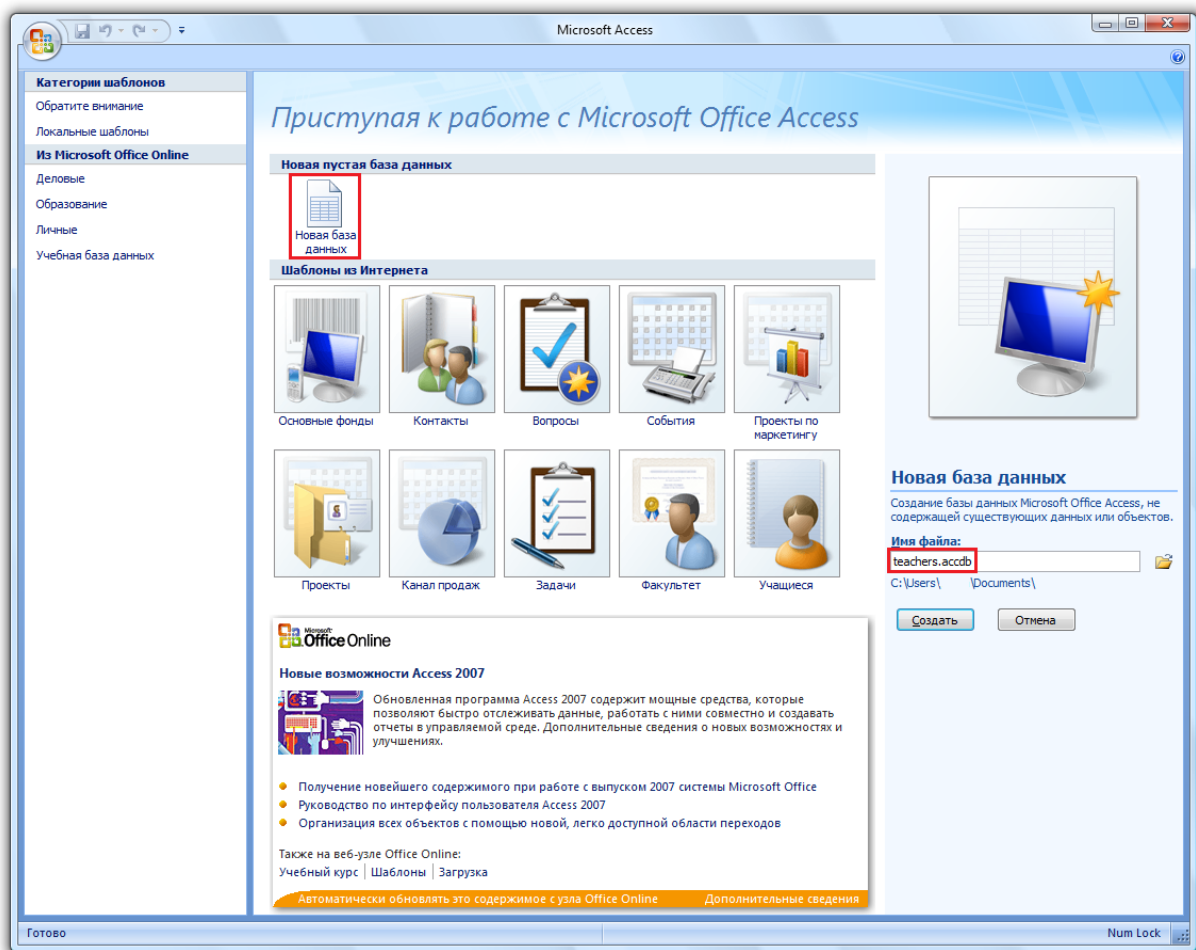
Microsoft Access

Категории шаблонов
Обратите внимание
Локальные шаблоны
Из Microsoft Office Online
Деловые
Образование
Личные
Учебная база данных

Приступая к работе с Microsoft Office Access

Новая пустая база данных
Новая база данных

Шаблоны из Интернета
Основные фонды
Контакты
Вопросы
События
Проекты по маркетингу
Проекты
Канал продаж
Задачи
Факультет
Учащиеся

Microsoft Office Online

Новые возможности Access 2007

Обновленная программа Access 2007 содержит мощные средства, которые позволяют быстро отслеживать данные, работать с ними совместно и создавать отчеты в управляемой среде. Дополнительные сведения о новых возможностях и улучшениях.

Получение новейшего содержимого при работе с выпуском 2007 системы Microsoft Office
Руководство по интерфейсу пользователя Access 2007
Организация всех объектов с помощью новой, легко доступной области переходов

Также на веб-узле Office Online:
Учебный курс | Шаблоны | Загрузка

Автоматически обновлять это содержимое с узла Office Online
Дополнительные сведения

Новая база данных
Создание базы данных Microsoft Office Access, не содержащей существующих данных или объектов.
Имя файла:
teachers.accdb
C:\Users\ \Documents\
Создать
Отмена

Готово
Num Lock